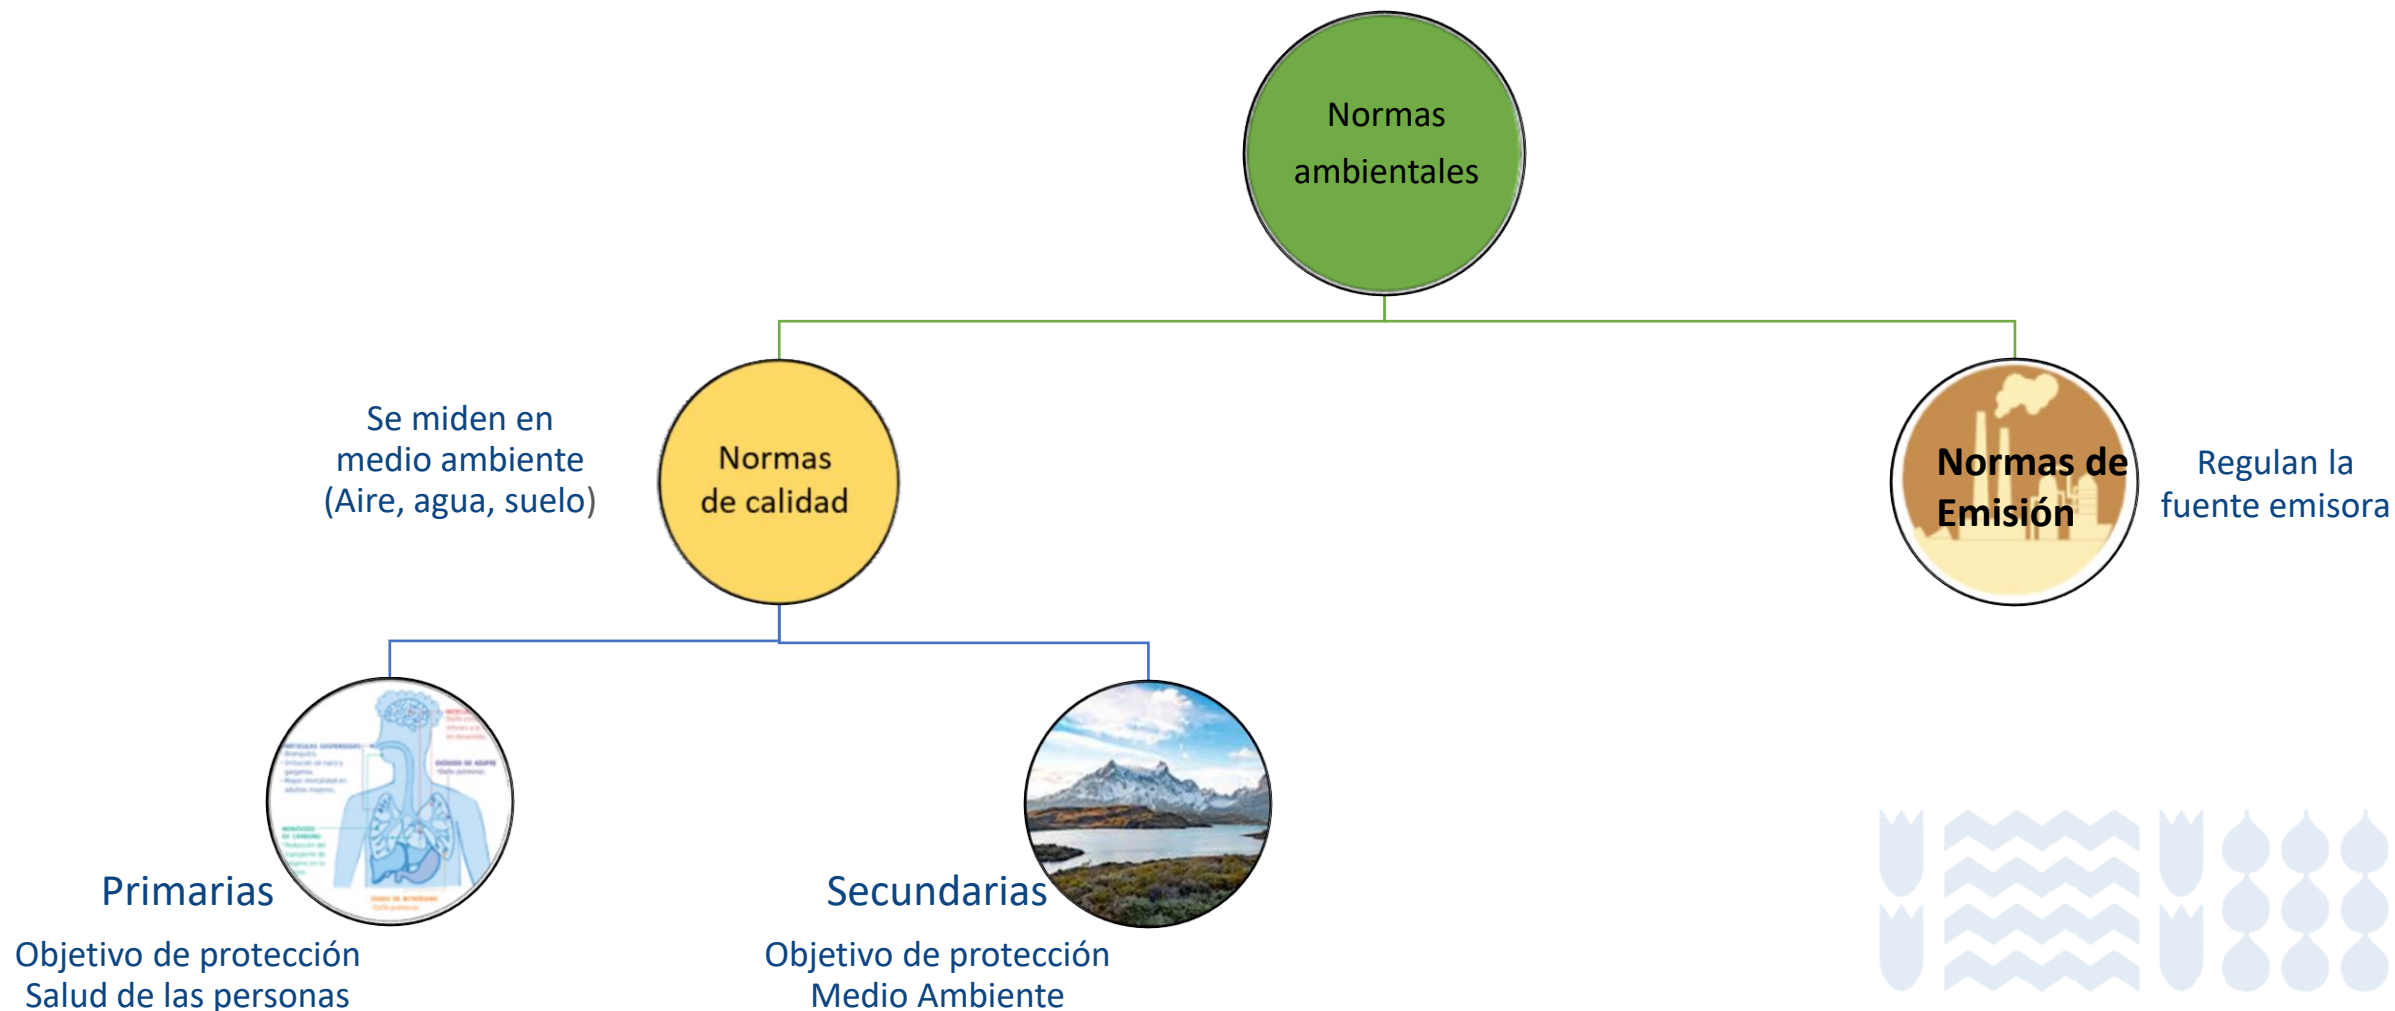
Normas ambientales

Se miden en medio ambiente (Aire, agua, suelo)

Normas de calidad

Normas de Emisión

Regulan la fuente emisora

Primarias

Objetivo de protección
Salud de las personas

Secundarias

Objetivo de protección
Medio Ambiente